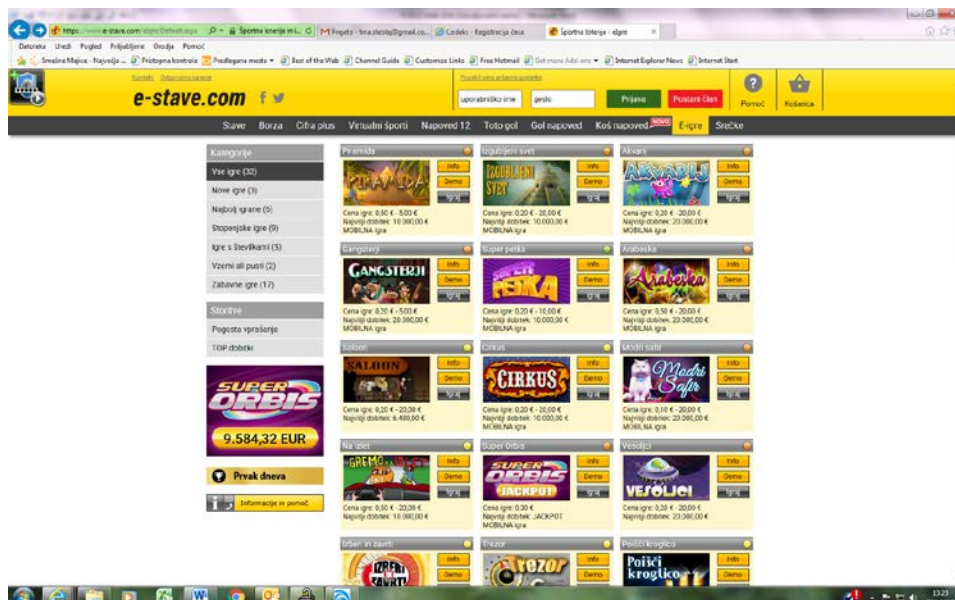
https://www.e-stave.com/igre/Default.aspx Športna loterija in i... Prejeto - tina.stebla@gmail.co... Codeks - Registracija časa Športna loterija - e-igre

Datoteka Uredi Pogled Priljubljene Orodja Pomoč

Smešne Majice - Najvecja ... Pristopna kontrola Predlagana mesta Best of the Web Channel Guide Customize Links Free Hotmail Get more Add-ons Internet Explorer News Internet Start

Kontakt Odgovorno igranje

e-stave.com

Pozabili ste uporabniško ime ali geslo?

uporabniško ime geslo Prijava Postani član Pomoč Košarica

Stave Borza Cifra plus Virtualni športi Napoved 12 Toto gol Gol napoved Koš napoved NOVO E-igre Srečke

Kategorije
Vse igre (32)
Nove igre (3)
Najbolj igrane (5)
Stopenjske igre (9)
Igre s številkami (5)
Vzemi ali pusti (2)
Zabavne igre (17)

Storitve
Pogosta vprašanja
TOP dobitki

SUPER ORBIS
9.584,32 EUR

Prvak dneva

Informacije in pomoč

Piramida
PIRAMIDA
Info Demo Igraj
Cena igre: 0,50 € - 5,00 €
Najvišji dobitek: 10.000,00 €
MOBILNA igra

Izgubljeni svet
IZGUBLJENI SVET
Info Demo Igraj
Cena igre: 0,20 € - 20,00 €
Najvišji dobitek: 10.000,00 €
MOBILNA igra

Akvarij
AKVARIJ
Info Demo Igraj
Cena igre: 0,20 € - 20,00 €
Najvišji dobitek: 20.000,00 €
MOBILNA igra

Gangsterji
GANGSTERJI
Info Demo Igraj
Cena igre: 0,20 € - 5,00 €
Najvišji dobitek: 20.000,00 €
MOBILNA igra

Super petka
SUPER PETKA
Info Demo Igraj
Cena igre: 0,20 € - 10,00 €
Najvišji dobitek: 10.000,00 €
MOBILNA igra

Arabeska
Arabeska
Info Demo Igraj
Cena igre: 0,50 € - 20,00 €
Najvišji dobitek: 20.000,00 €
MOBILNA igra

Salonn
SALUUN
Info Demo Igraj
Cena igre: 0,20 € - 20,00 €
Najvišji dobitek: 6.400,00 €

Cirkus
CIRKUS
Info Demo Igraj
Cena igre: 0,20 € - 20,00 €
Najvišji dobitek: 10.000,00 €
MOBILNA igra

Modri safir
Modri Safir
Info Demo Igraj
Cena igre: 0,10 € - 20,00 €
Najvišji dobitek: 20.000,00 €
MOBILNA igra

Na izlet
GREMO
Info Demo Igraj
Cena igre: 0,50 € - 20,00 €
Najvišji dobitek: 10.000,00 €

Super Orbis
SUPER ORBIS JACKPOT
Info Demo Igraj
Cena igre: 0,30 €
Najvišji dobitek: JACKPOT
MOBILNA igra

Vesoljci
VESOLJCI
Info Demo Igraj
Cena igre: 0,20 € - 20,00 €
Najvišji dobitek: 20.000,00 €
MOBILNA igra

Izberi in zavrti
IZBERI ZAVRTI
Info Demo

Trezor
Trezor
Info Demo

Poišči kroglico
Poišči kroglico
Info Demo

13:23